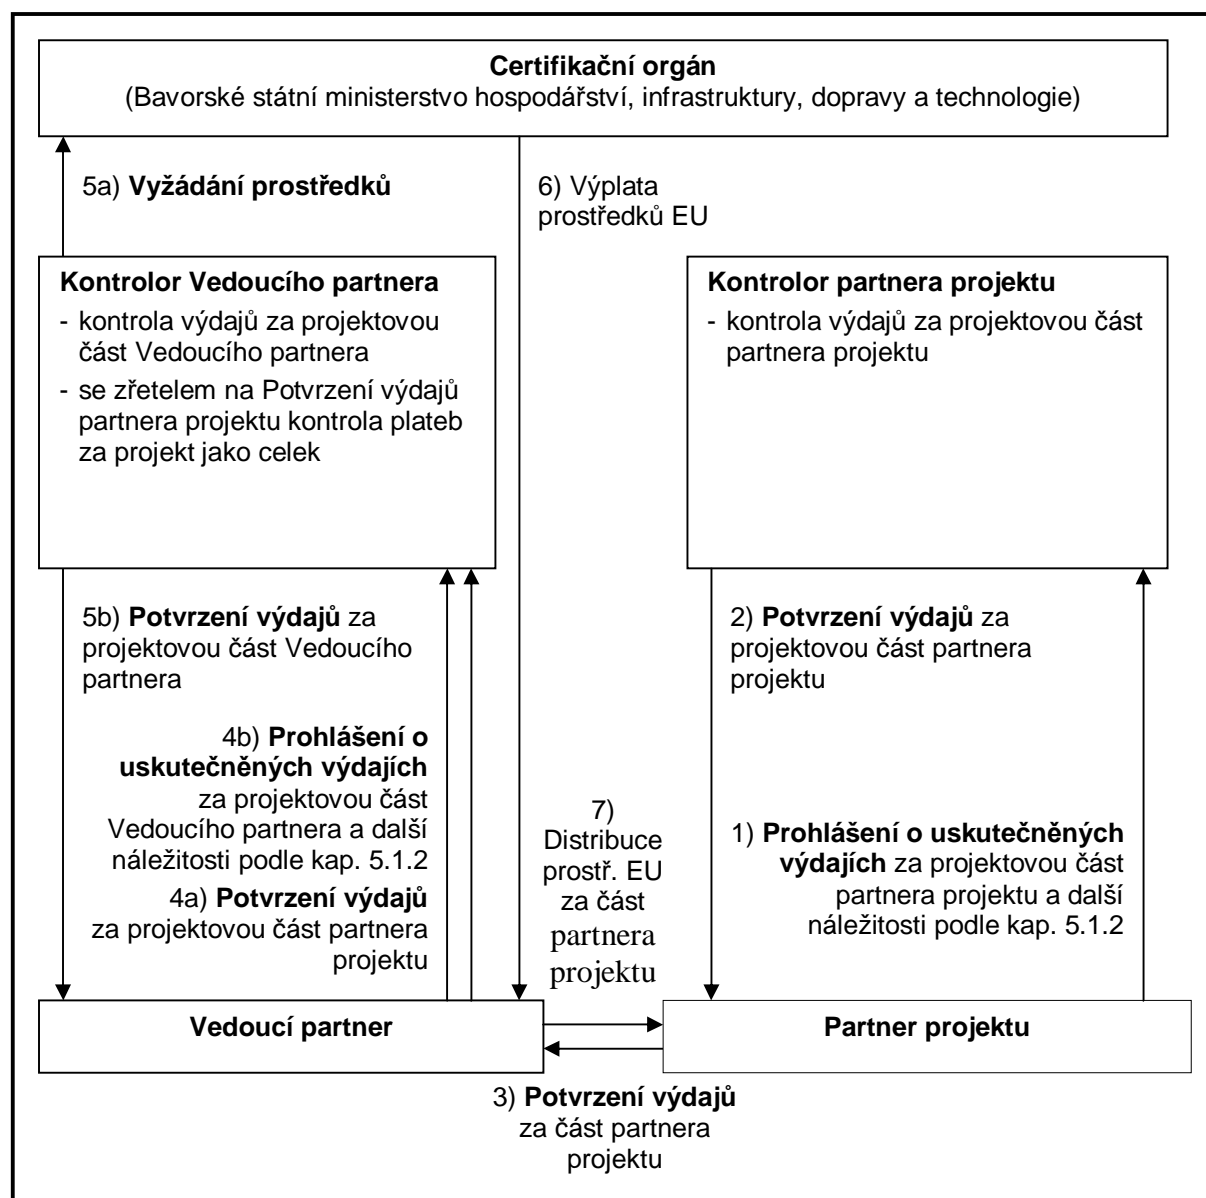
**Certifikační orgán**
(Bavorské státní ministerstvo hospodářství, infrastruktury, dopravy a technologie)

5a) **Vyžádání prostředků**

6) Výplata prostředků EU

**Kontrolor Vedoucího partnera**
- kontrola výdajů za projektovou část Vedoucího partnera
- se zřetelem na Potvrzení výdajů partnera projektu kontrola plateb za projekt jako celek

**Kontrolor partnera projektu**
- kontrola výdajů za projektovou část partnera projektu

5b) **Potvrzení výdajů** za projektovou část Vedoucího partnera

4b) **Prohlášení o uskutečněných výdajích** za projektovou část Vedoucího partnera a další náležitosti podle kap. 5.1.2

4a) **Potvrzení výdajů** za projektovou část partnera projektu

7) Distribuce prostř. EU za část partnera projektu

2) **Potvrzení výdajů** za projektovou část partnera projektu

1) **Prohlášení o uskutečněných výdajích** za projektovou část partnera projektu a další náležitosti podle kap. 5.1.2

**Vedoucí partner**

**Partner projektu**

3) **Potvrzení výdajů** za část partnera projektu